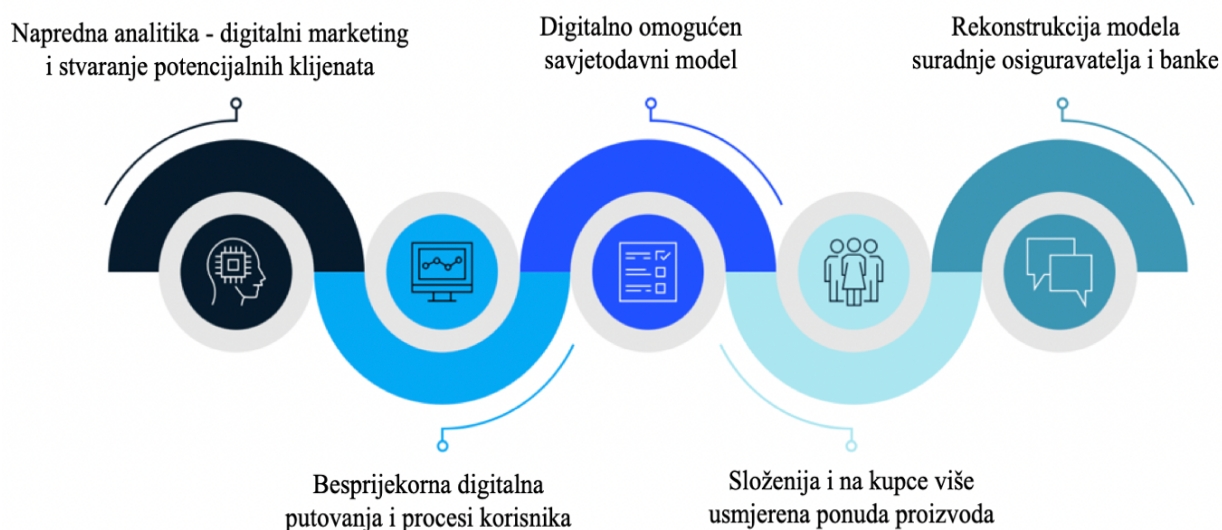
Napredna analitika - digitalni marketing i stvaranje potencijalnih klijenata

Digitalno omogućen savjetodavni model

Rekonstrukcija modela suradnje osiguravatelja i banke

Besprijekorna digitalna putovanja i procesi korisnika

Složenija i na kupce više usmjerena ponuda proizvoda